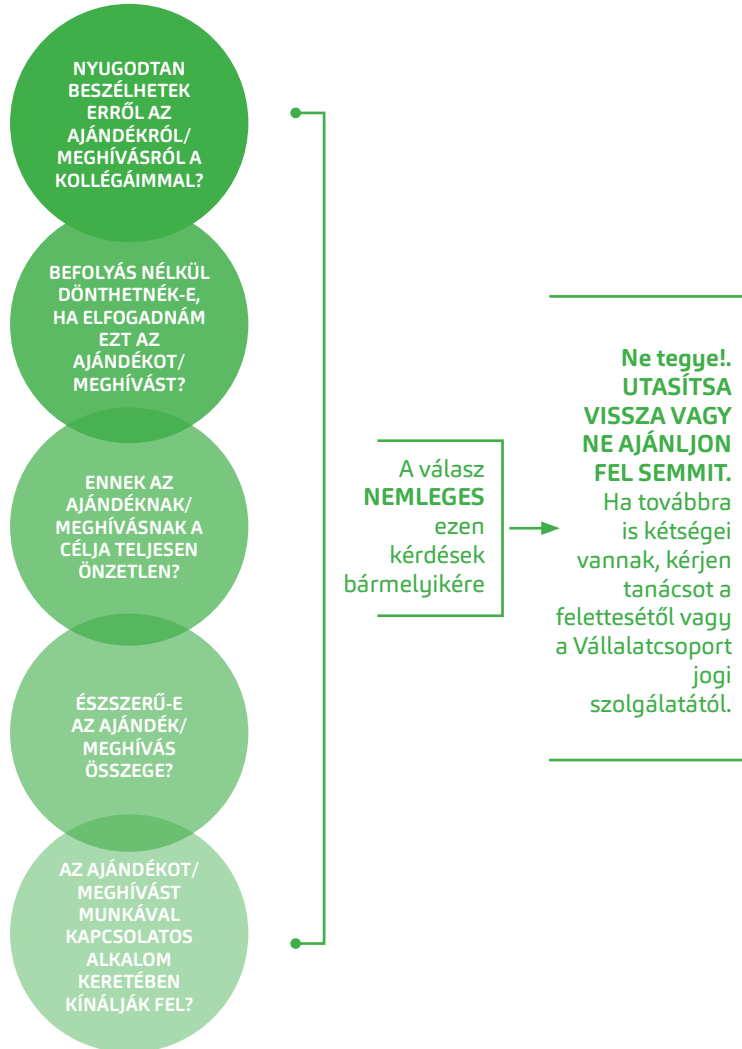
NYUGODTAN BESZÉLHETEK ERRŐL AZ AJÁNDÉKRÓL/ MEGHÍVÁSRÓL A KOLLÉGÁIMMAL?

BEFOLYÁS NÉLKÜL DÖNTHETNÉK-E, HA ELFOGADNÁM EZT AZ AJÁNDÉKOT/ MEGHÍVÁST?

ENNEK AZ AJÁNDÉKNAK/ MEGHÍVÁSNAK A CÉLJA TELJESEN ÖNZETLEN?

ÉSZSZERŰ-E AZ AJÁNDÉK/ MEGHÍVÁS ÖSSZEGE?

AZ AJÁNDÉKOT/ MEGHÍVÁST MUNKÁVAL KAPCSOLATOS ALKALOM KERETÉBEN KÍNÁLJÁK FEL?

A válasz NEMLEGES ezen kérdések bármelyikére

Ne tegye!. UTASÍTSA VISSZA VAGY NE AJÁNLJON FEL SEMMIT. Ha továbbra is kétségei vannak, kérjen tanácsot a felettesétől vagy a Vállalatcsoport jogi szolgálatától.